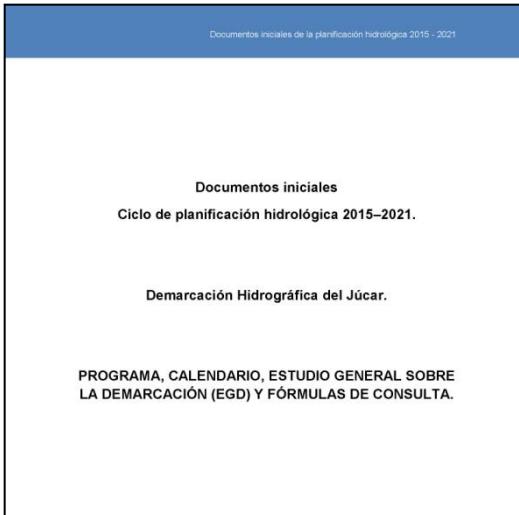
Documentos iniciales de la planificación hidrológica 2015 - 2021

Documentos iniciales

Ciclo de planificación hidrológica 2015–2021.

Demarcación Hidrográfica del Júcar.

PROGRAMA, CALENDARIO, ESTUDIO GENERAL SOBRE LA DEMARCACIÓN (EGD) Y FÓRMULAS DE CONSULTA.